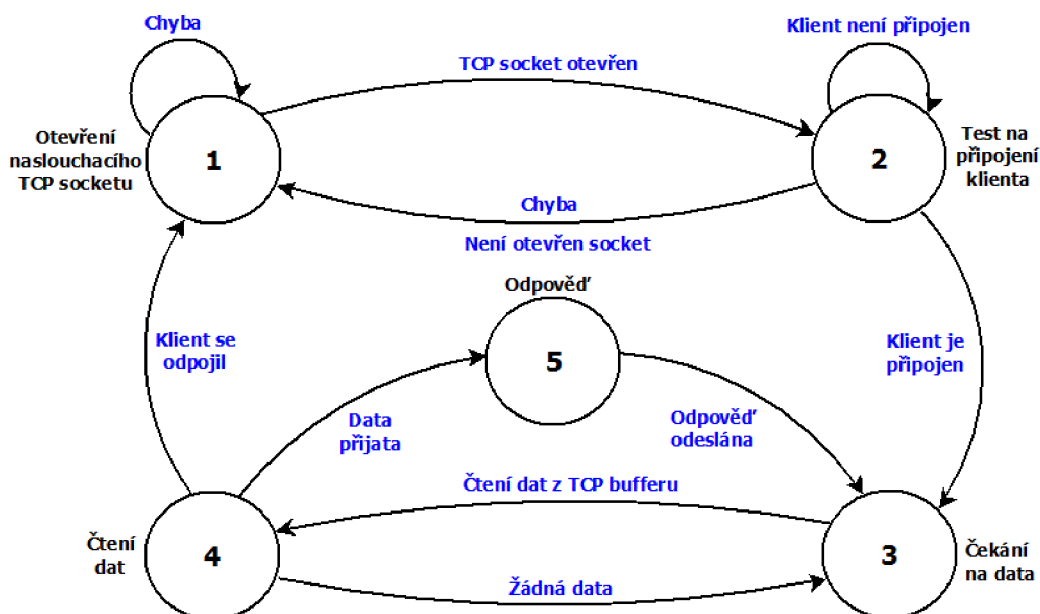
Chyba

TCP socket otevřen

Klient není připojen

Otevření naslouchacího TCP socketu

1

2

Test na připojení klienta

Chyba

Není otevřen socket

Odpověď

Klient se odpojil

5

Klient je připojen

Data přijata

Odpověď odeslána

Čtení dat z TCP bufferu

Čtení dat

4

3

Čekání na data

Žádná data